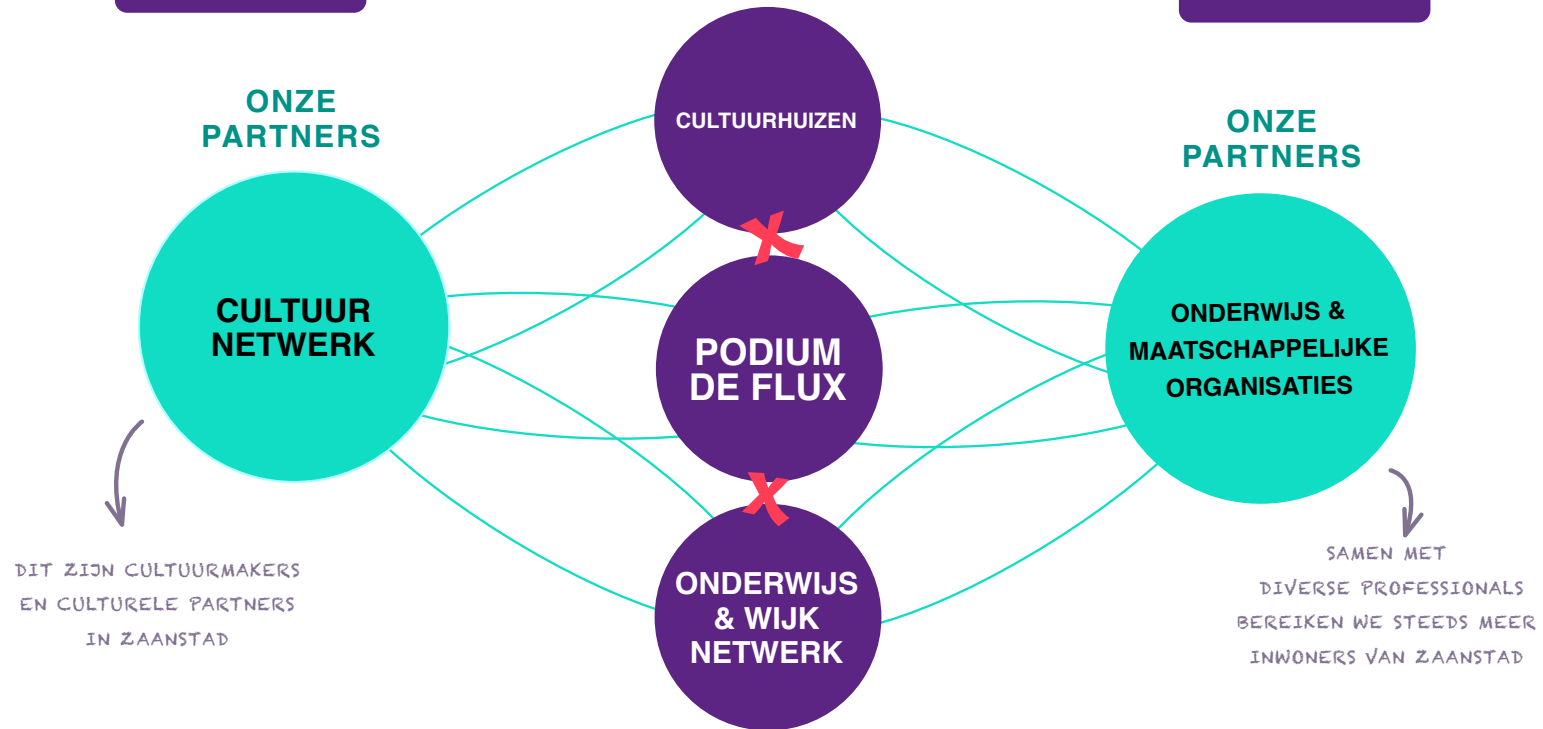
ONZE PARTNERS

CULTUUR NETWERK

DIT ZIJN CULTUURMAKERS EN CULTURELE PARTNERS IN ZAANSTAD

CULTUURHUIZEN

PODIUM DE FLUX

ONDERWIJS & WIJK NETWERK

ONZE PARTNERS

ONDERWIJS & MAATSCHAPPELIJKE ORGANISATIES

SAMEN MET DIVERSE PROFESSIONALS BEREIKEN WE STEEDS MEER INWONERS VAN ZAANSTAD